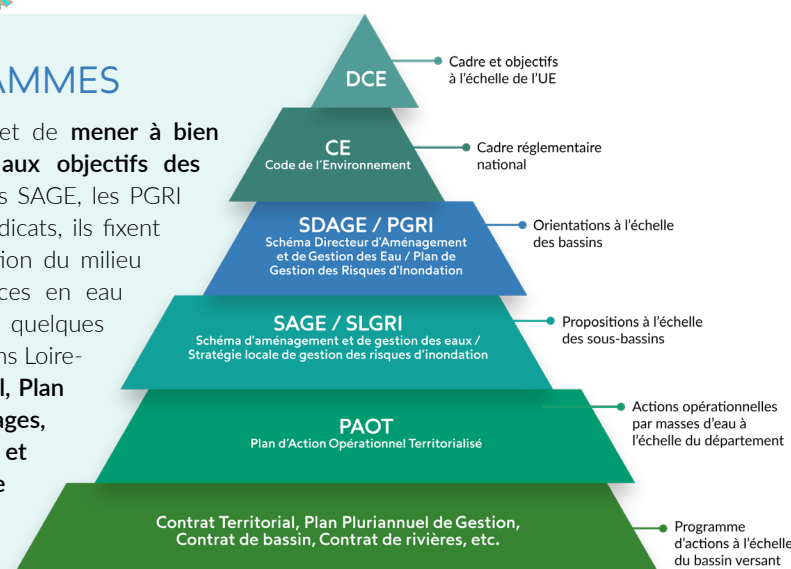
AMMES

et de **mener à bien** **aux objectifs des** s SAGE, les PGRI dicats, ils fixent ion du milieu ces en eau quelques ns Loire- **l, Plan** **ages,** **et** **e**

DCE

Cadre et objectifs à l'échelle de l'UE

CE
Code de l'Environnement

Cadre réglementaire national

SDAGE / PGRI
Schéma Directeur d'Aménagement et de Gestion des Eau / Plan de Gestion des Risques d'Inondation

Orientations à l'échelle des bassins

SAGE / SLGRI
Schéma d'aménagement et de gestion des eaux / Stratégie locale de gestion des risques d'inondation

Propositions à l'échelle des sous-bassins

PAOT
Plan d'Action Opérationnel Territorialisé

Actions opérationnelles par masses d'eau à l'échelle du département

Contrat Territorial, Plan Pluriannuel de Gestion, Contrat de bassin, Contrat de rivières, etc.

Programme d'actions à l'échelle du bassin versant